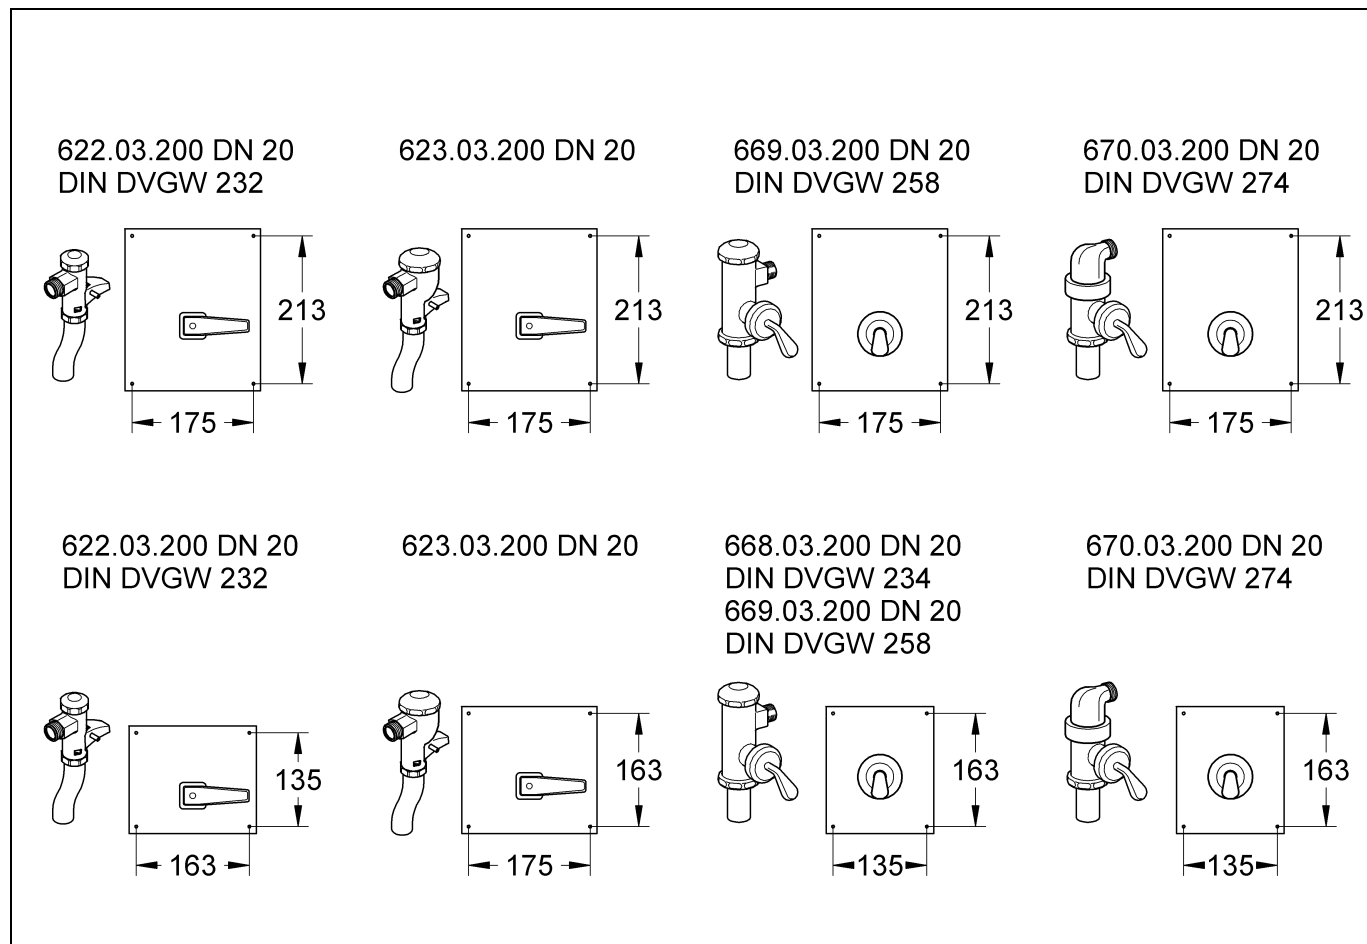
622.03.200 DN 20
DIN DVGW 232

213

175

623.03.200 DN 20

213

175

669.03.200 DN 20
DIN DVGW 258

213

175

670.03.200 DN 20
DIN DVGW 274

213

175

622.03.200 DN 20
DIN DVGW 232

135

163

623.03.200 DN 20

163

175

668.03.200 DN 20
DIN DVGW 234
669.03.200 DN 20
DIN DVGW 258

163

135

670.03.200 DN 20
DIN DVGW 274

163

135